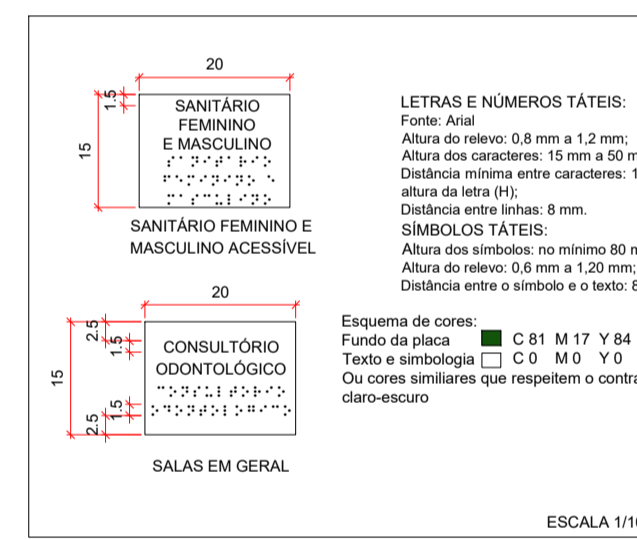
20

1,5

15

SANITÁRIO FEMININO E MASCULINO

SANITÁRIO FEMININO E MASCULINO ACESSÍVEL

20

2,5

1,5

15

CONSULTÓRIO ODONTOLÓGICO

1,5

2,5

SALAS EM GERAL

LETRAS E NÚMEROS TÁTEIS:
Fonte: Arial
Altura do relevo: 0,8 mm a 1,2 mm;
Altura dos caracteres: 15 mm a 50 m
Distância mínima entre caracteres: 1
altura da letra (H);
Distância entre linhas: 8 mm.
SÍMBOLOS TÁTEIS:
Altura dos símbolos: no mínimo 80 m
Altura do relevo: 0,6 mm a 1,20 mm;
Distância entre o símbolo e o texto: 8

Esquema de cores:
Fundo da placa C 81 M 17 Y 84
Texto e simbologia C 0 M 0 Y 0
Ou cores similiares que respeitem o contra
claro-escuro

ESCALA 1/1